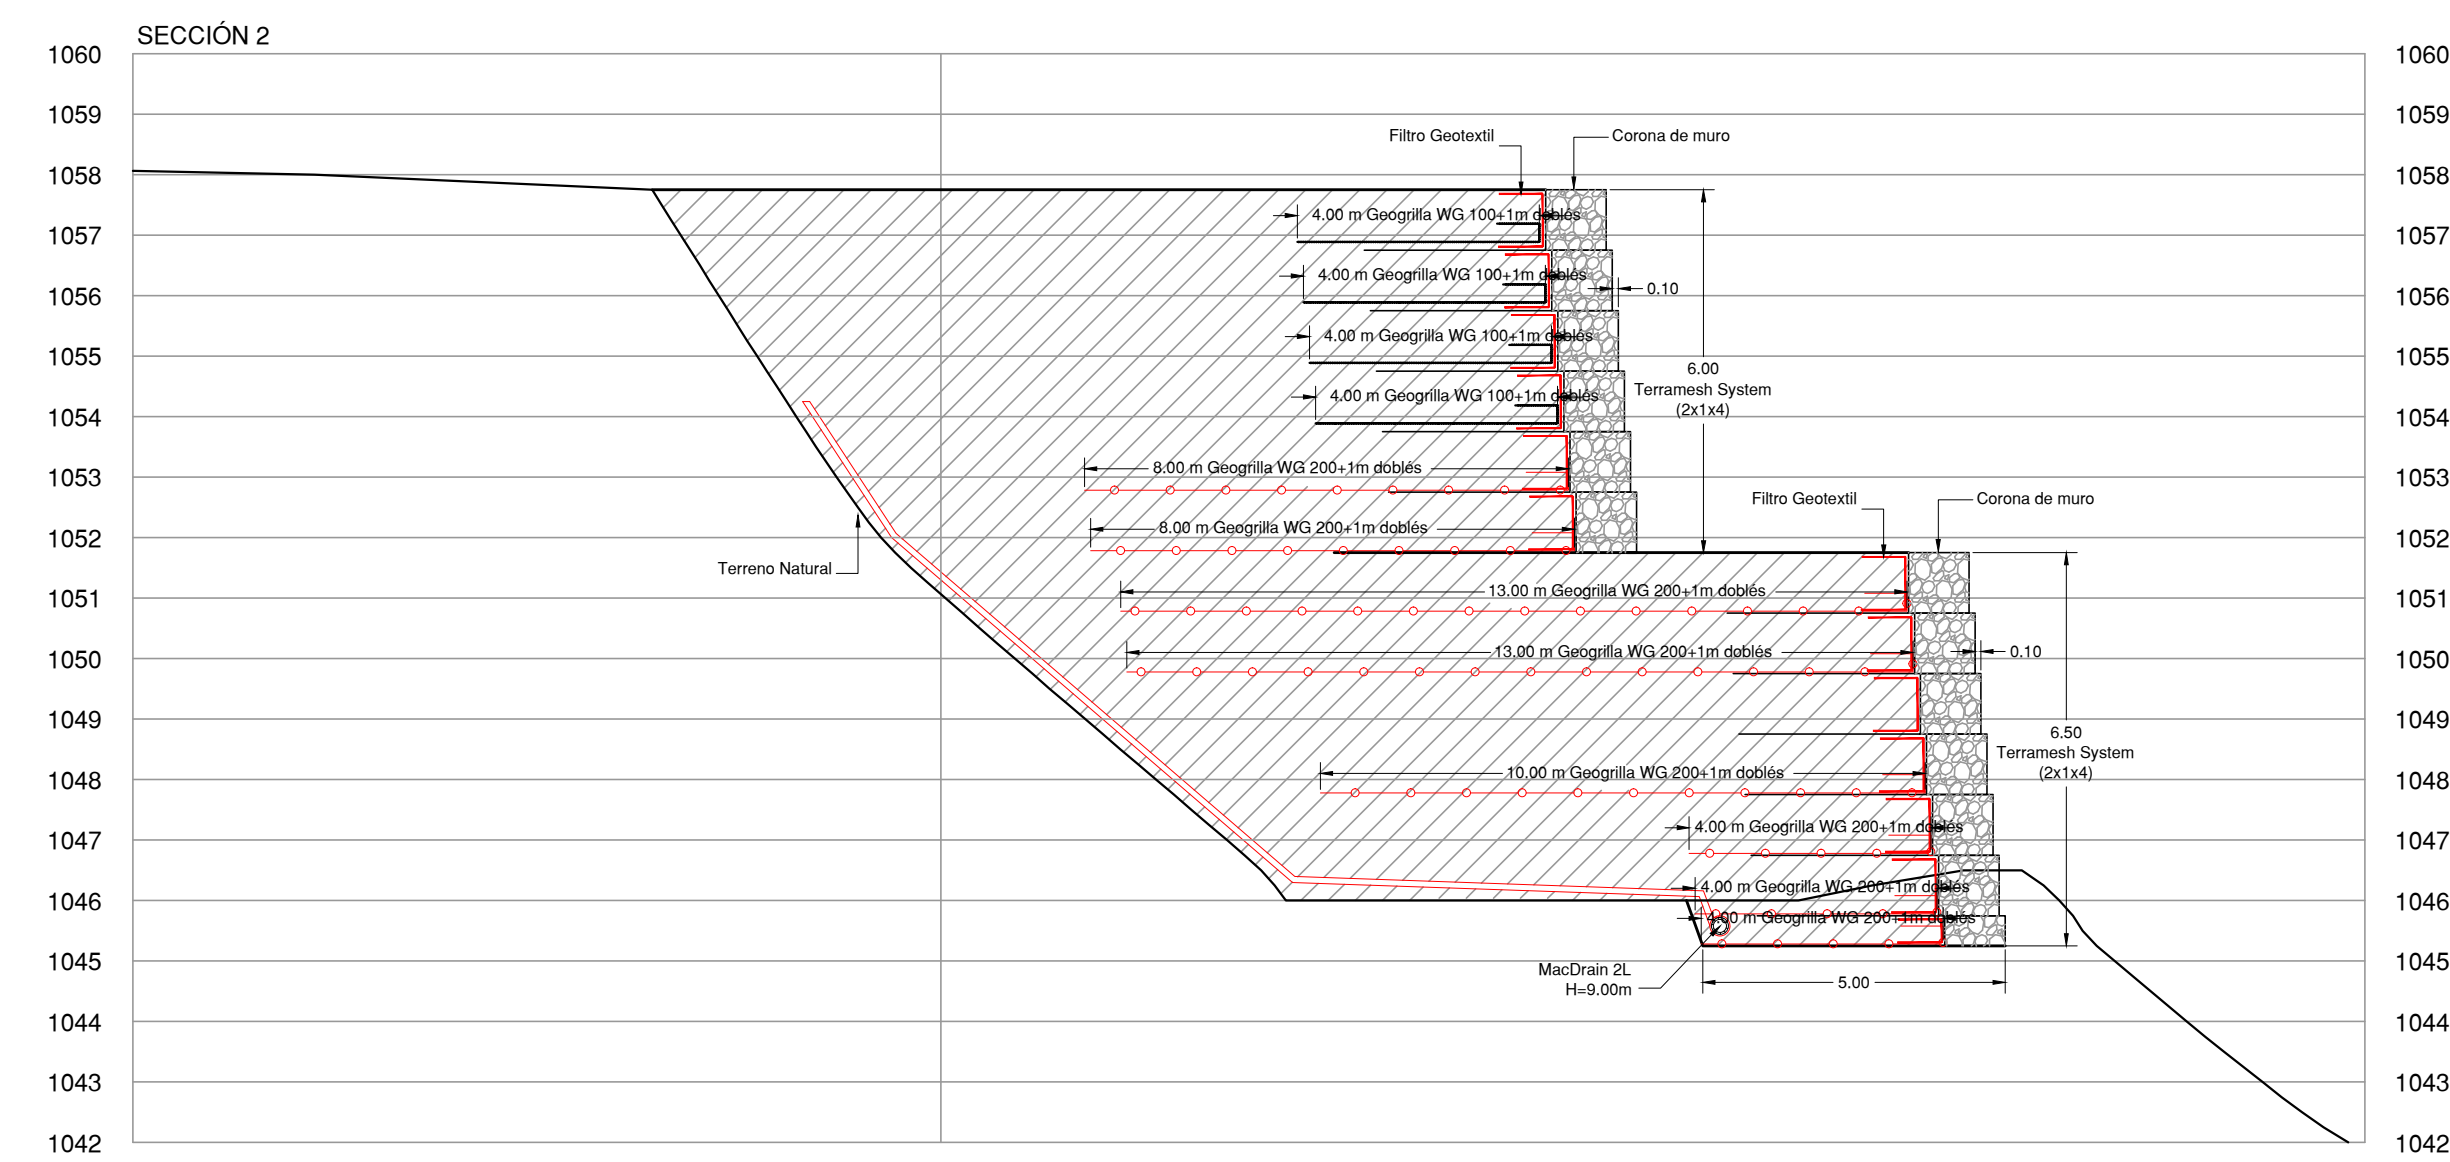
SECCIÓN 2

1060
1059
1058
1057
1056
1055
1054
1053
1052
1051
1050
1049
1048
1047
1046
1045
1044
1043
1042

Filtro Geotextil
Corona de muro
4.00 m Geogrilla WG 100+1m doblés
4.00 m Geogrilla WG 100+1m doblés
0.10
4.00 m Geogrilla WG 100+1m doblés
6.00
Terramesh System
(2x1x4)
4.00 m Geogrilla WG 100+1m doblés
8.00 m Geogrilla WG 200+1m doblés
Filtro Geotextil
Corona de muro
8.00 m Geogrilla WG 200+1m doblés
Terreno Natural
13.00 m Geogrilla WG 200+1m doblés
13.00 m Geogrilla WG 200+1m doblés
0.10
6.50
Terramesh System
(2x1x4)
10.00 m Geogrilla WG 200+1m doblés
4.00 m Geogrilla WG 200+1m doblés
4.00 m Geogrilla WG 200+1m doblés
4.00 m Geogrilla WG 200+1m doblés
MacDrain 2L
H=9.00m
5.00

1060
1059
1058
1057
1056
1055
1054
1053
1052
1051
1050
1049
1048
1047
1046
1045
1044
1043
1042